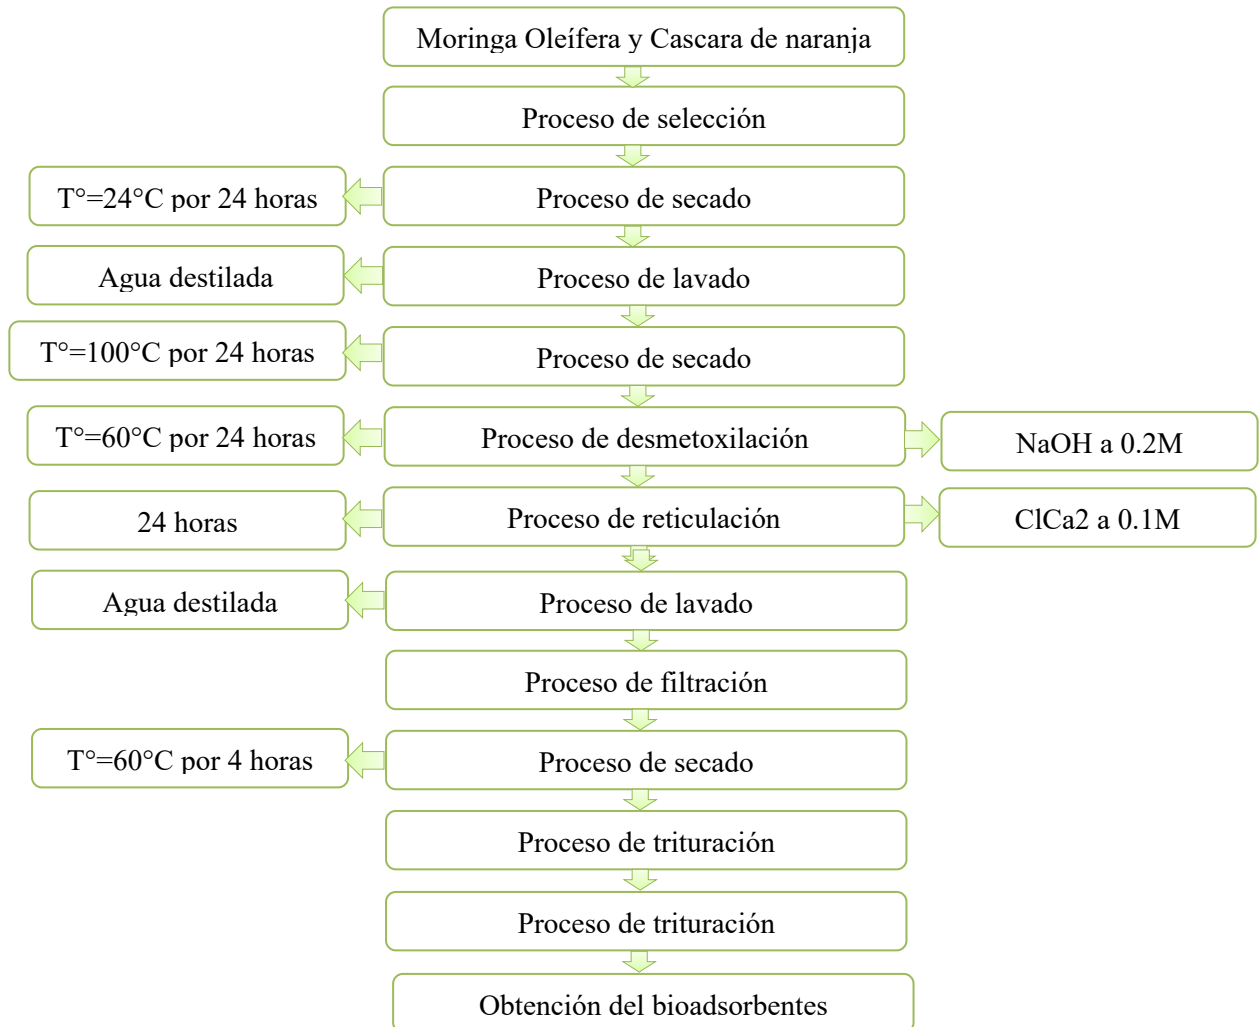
Moringa Oleífera y Cascara de naranja

Proceso de selección

T°=24°C por 24 horas

Proceso de secado

Agua destilada

Proceso de lavado

T°=100°C por 24 horas

Proceso de secado

T°=60°C por 24 horas

Proceso de desmetoxilación

NaOH a 0.2M

24 horas

Proceso de reticulación

ClCa2 a 0.1M

Agua destilada

Proceso de lavado

Proceso de filtración

T°=60°C por 4 horas

Proceso de secado

Proceso de trituración

Proceso de trituración

Obtención del bioadsorbentes